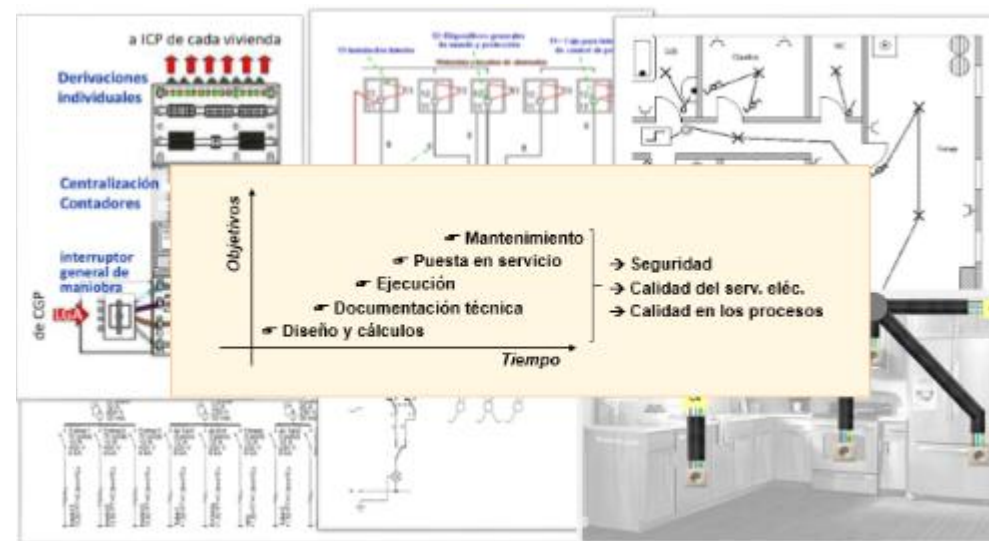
a ICP de cada vivienda

Derivaciones individuales

Centralización Contadores

interruptor general de maniobra

de CGP

LGA

Objetivos

☛ Mantenimiento
☛ Puesta en servicio
☛ Ejecución
☛ Documentación técnica
☛ Diseño y cálculos

Tiempo

→ Seguridad
→ Calidad del serv. eléc.
→ Calidad en los procesos